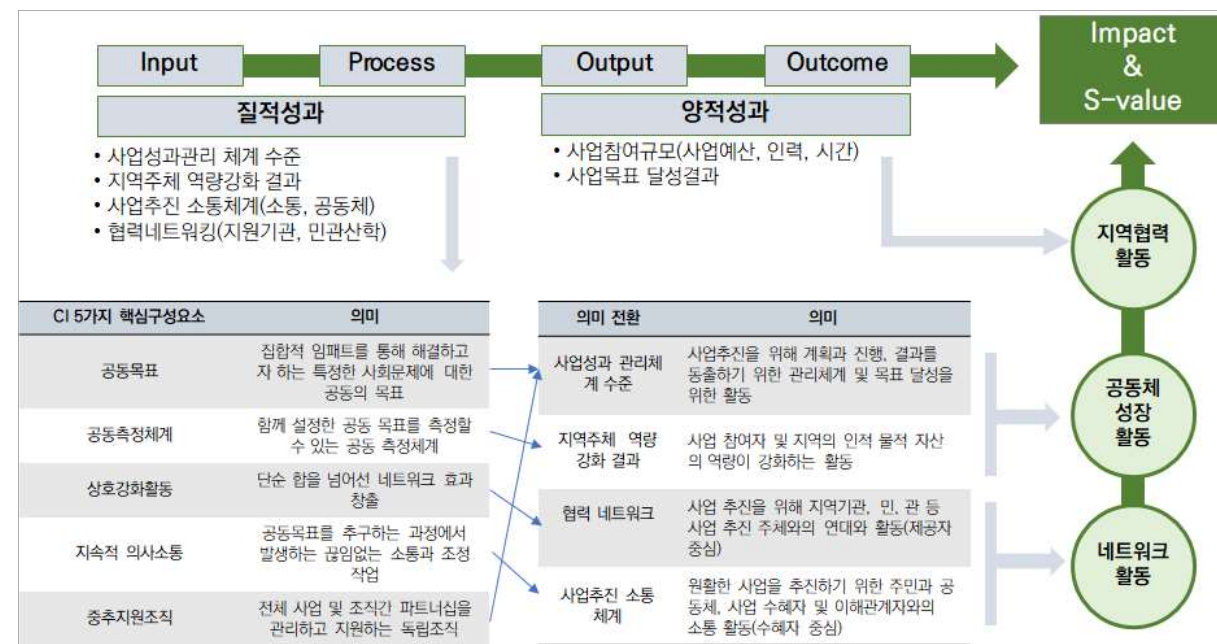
Input

Process

Output

Outcome

Impact & S-value

질적성과

양적성과

• 사업성과관리 체계 수준
• 지역주체 역량강화 결과
• 사업추진 소통체계(소통, 공동체)
• 협력네트워킹(지원기관, 민관산학)

• 사업참여규모(사업예산, 인력, 시간)
• 사업목표 달성결과

지역협력 활동

공동체 성장 활동

네트워크 활동

| CI 5가지 핵심구성요소 | 의미 |
|---|---|
| 공동목표 | 집합적 임패트를 통해 해결하고자 하는 특정한 사회문제에 대한 공동의 목표 |
| 공동측정체계 | 함께 설정한 공동 목표를 측정할 수 있는 공동 측정체계 |
| 상호강화활동 | 단순 합을 넘어선 네트워크 효과 창출 |
| 지속적 의사소통 | 공동목표를 추구하는 과정에서 발생하는 끊임없는 소통과 조정 작업 |
| 중추지원조직 | 전체 사업 및 조직간 파트너십을 관리하고 지원하는 독립조직 |

| 의미 전환 | 의미 |
|---|---|
| 사업성과 관리체계 수준 | 사업추진을 위해 계획과 진행, 결과를 동출하기 위한 관리체계 및 목표 달성을 위한 활동 |
| 지역주체 역량 강화 결과 | 사업 참여자 및 지역의 인적 물적 자산의 역량이 강화하는 활동 |
| 협력 네트워크 | 사업 추진을 위해 지역기관, 민, 관 등 사업 추진 주체와의 연대와 활동(제공자 중심) |
| 사업추진 소통 체계 | 원활한 사업을 추진하기 위한 주민과 공동체, 사업 수혜자 및 이해관계자와의 소통 활동(수혜자 중심) |